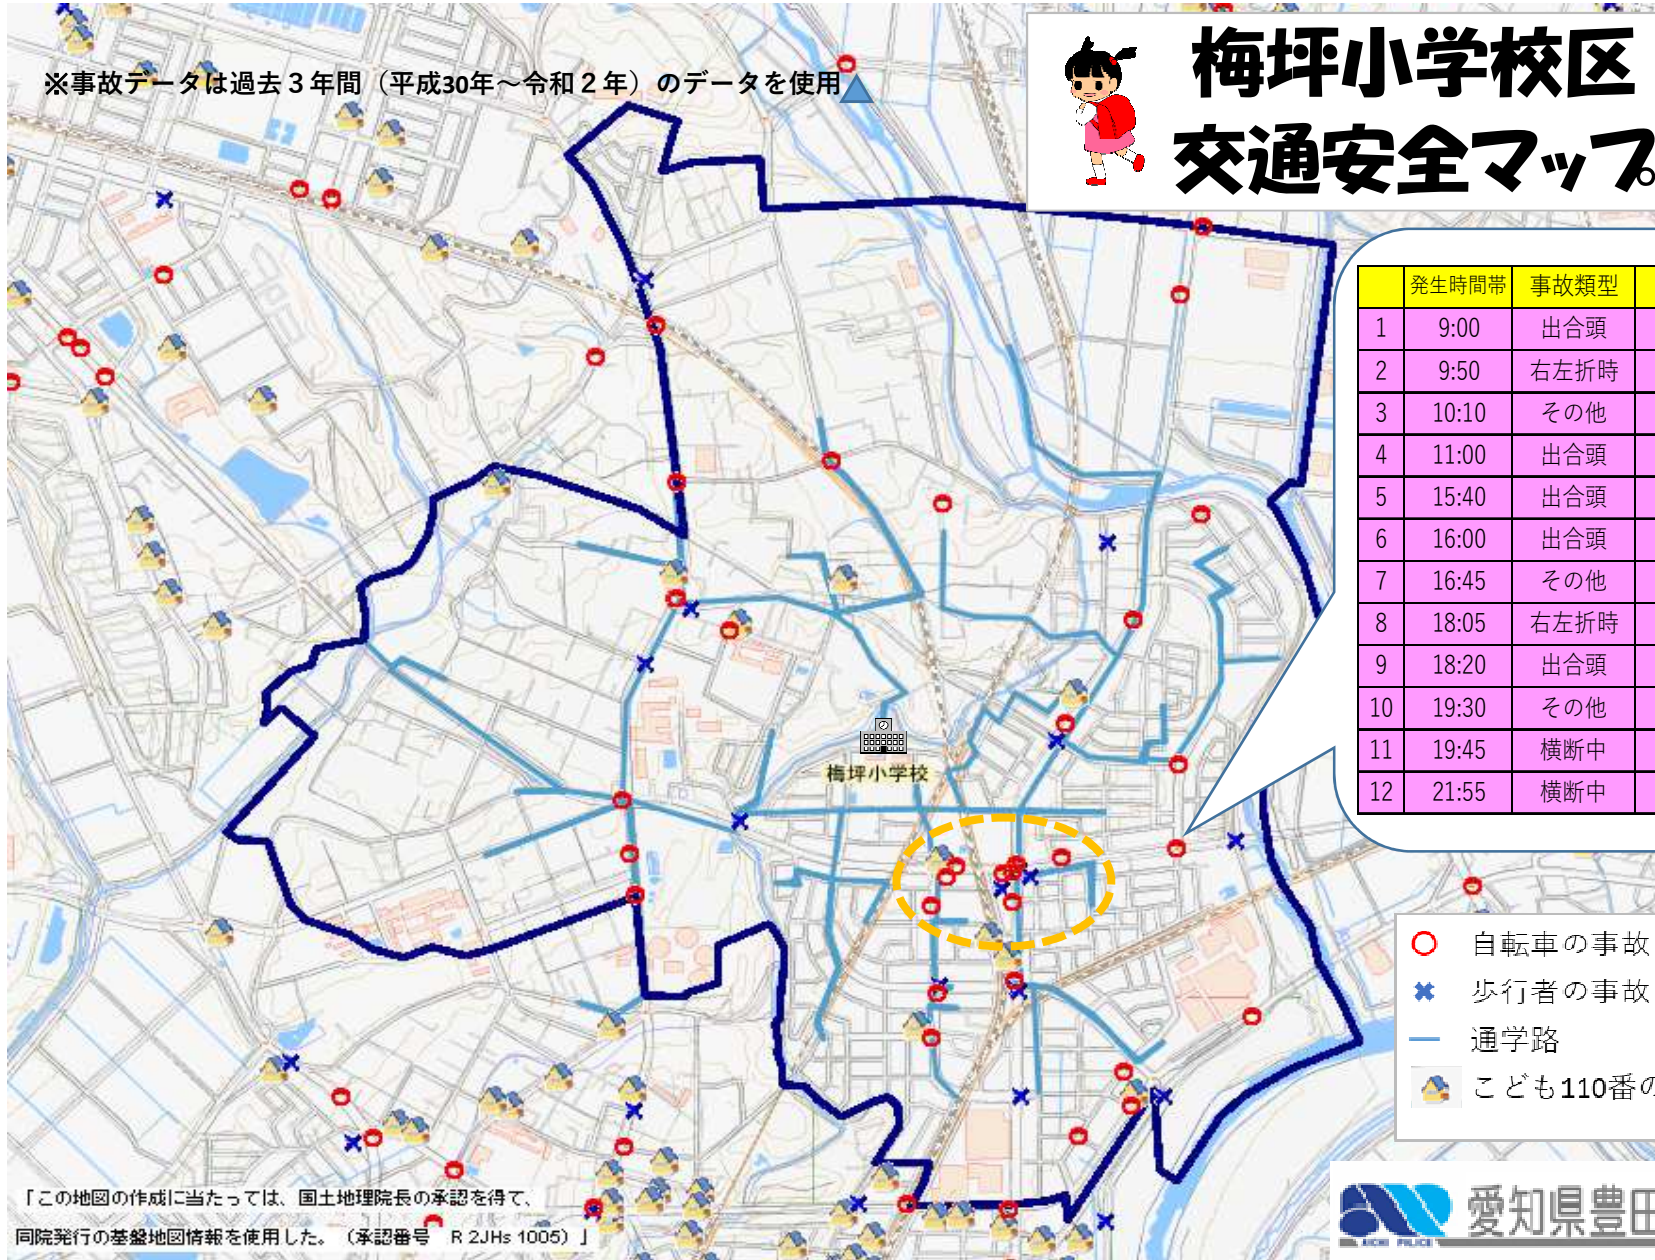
※事故データは過去３年間（平成30年～令和２年）のデータを使用

梅坪小学校区
交通安全マップ

| | 発生時間帯 | 事故類型 |
|---|---|---|
| 1 | 9:00 | 出合頭 |
| 2 | 9:50 | 右左折時 |
| 3 | 10:10 | その他 |
| 4 | 11:00 | 出合頭 |
| 5 | 15:40 | 出合頭 |
| 6 | 16:00 | 出合頭 |
| 7 | 16:45 | その他 |
| 8 | 18:05 | 右左折時 |
| 9 | 18:20 | 出合頭 |
| 10 | 19:30 | その他 |
| 11 | 19:45 | 横断中 |
| 12 | 21:55 | 横断中 |

梅坪小学校

自転車の事故
歩行者の事故
通学路
こども110番の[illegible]

「この地図の作成に当たっては、国土地理院長の承認を得て、同院発行の基盤地図情報を使用した。（承認番号　R 2JHs 1005）」

愛知県豊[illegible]